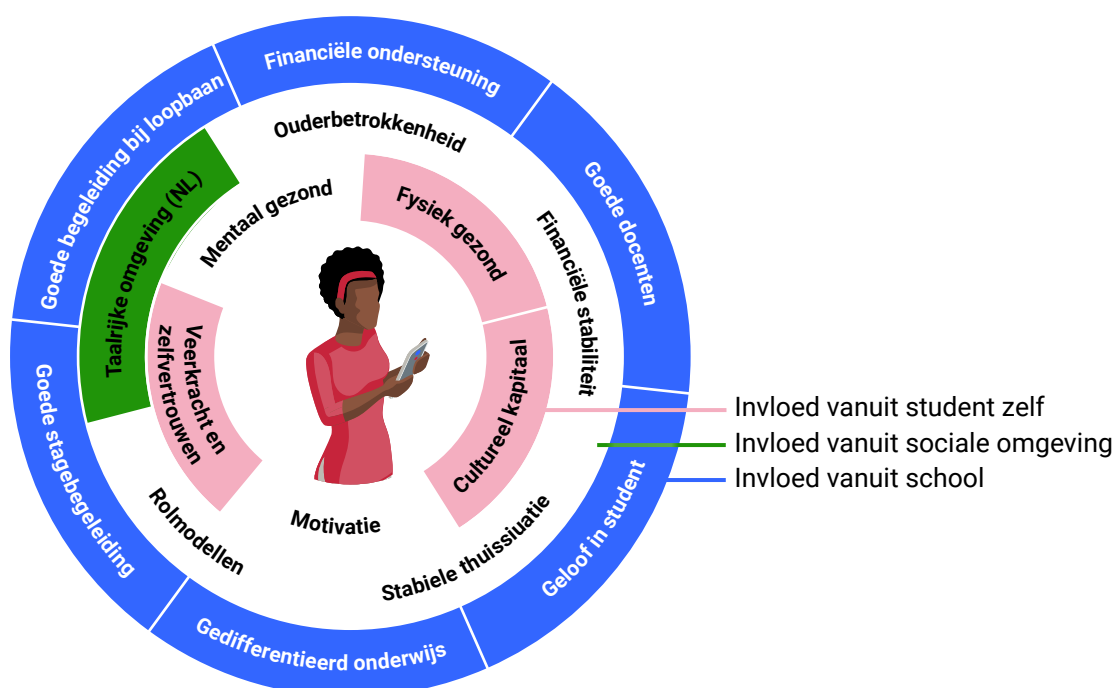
Financiële ondersteuning

Goede docenten

Geloof in student

Gedifferentieerd onderwijs

Goede stagebegeleiding

Goede begeleiding bij loopbaan

Ouderbetrokkenheid

Financiële stabiliteit

Stabiele thuissiuatie

Motivatie

Rolmodellen

Taalrijke omgeving (NL)

Mentaal gezond

Fysiek gezond

Cultureel kapitaal

Veerkracht en zelfvertrouwen

Invloed vanuit student zelf
Invloed vanuit sociale omgeving
Invloed vanuit school